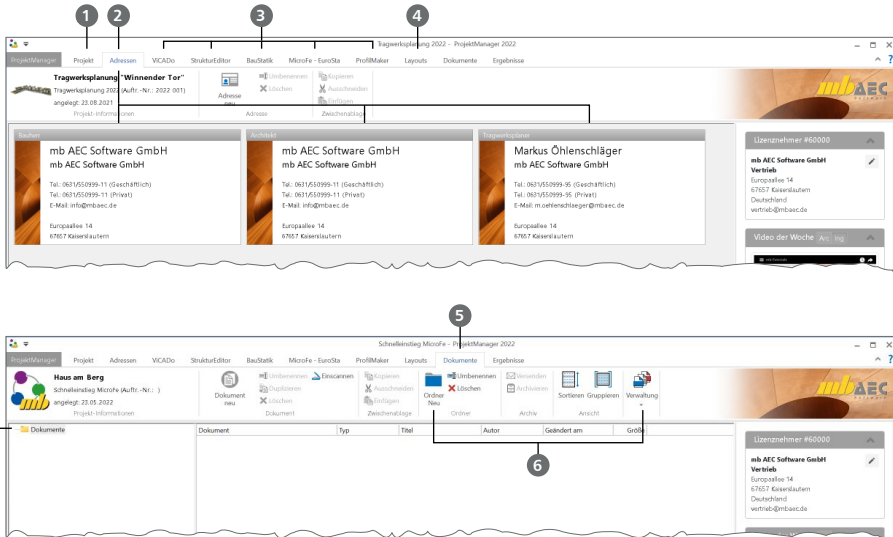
1 2 3 4

Tragwerksplanung 2022 - ProjektManager 2022

ProjektManager | Projekt | Adressen | ViCADo | StrukturEditor | BauStatik | MicroFe - EuroSta | ProfilMaker | Layouts | Dokumente | Ergebnisse

Tragwerksplanung "Winnender Tor"
Tragwerksplanung 2022 (Auftr.-Nr.: 2022 001)
angelegt: 23.08.2021
Projekt-Informationen

Adresse neu
Umbenennen
Löschen
Adresse

Kopieren
Ausschneiden
Einfügen
Zwischenablage

Bauherr
mb AEC Software GmbH
mb AEC Software GmbH
Tel.: 0631/550999-11 (Geschäftlich)
Tel.: 0631/550999-11 (Privat)
E-Mail: info@mbaec.de
Europaallee 14
67657 Kaiserslautern

Architekt
mb AEC Software GmbH
mb AEC Software GmbH
Tel.: 0631/550999-11 (Geschäftlich)
Tel.: 0631/550999-11 (Privat)
E-Mail: info@mbaec.de
Europaallee 14
67657 Kaiserslautern

Tragwerksplaner
Markus Öhlenschläger
mb AEC Software GmbH
Tel.: 0631/550999-95 (Geschäftlich)
Tel.: 0631/550999-95 (Privat)
E-Mail: m.oehlenschlaeger@mbaec.de
Europaallee 14
67657 Kaiserslautern

Lizenznehmer #60000
mb AEC Software GmbH
Vertrieb
Europaallee 14
67657 Kaiserslautern
Deutschland
vertrieb@mbaec.de

Video der Woche

5

Schnelleinstieg MicroFe - ProjektManager 2022

ProjektManager | Projekt | Adressen | ViCADo | StrukturEditor | BauStatik | MicroFe - EuroSta | ProfilMaker | Layouts | Dokumente | Ergebnisse

Haus am Berg
Schnelleinstieg MicroFe (Auftr.-Nr.: )
angelegt: 23.05.2022
Projekt-Informationen

Dokument neu
Umbenennen
Duplizieren
Löschen
Einscannen
Dokument

Kopieren
Ausschneiden
Einfügen
Zwischenablage

Ordner Neu
Umbenennen
Löschen
Ordner

Versenden
Archivieren
Archiv

Sortieren
Gruppieren
Ansicht

Verwaltung

Dokumente

| Dokument | Typ | Titel | Autor | Geändert am | Größe |
|---|---|---|---|---|---|

6

Lizenznehmer #60000
mb AEC Software GmbH
Vertrieb
Europaallee 14
67657 Kaiserslautern
Deutschland
vertrieb@mbaec.de